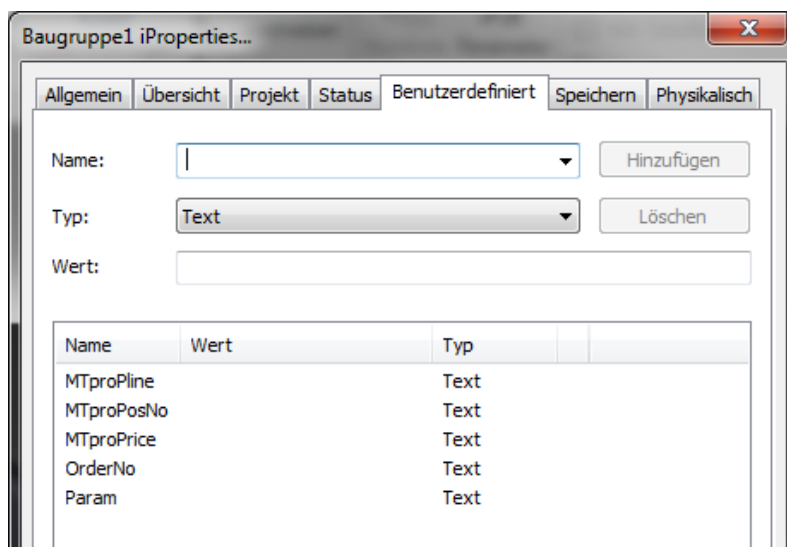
Baugruppe1 iProperties...

X

Allgemein | Übersicht | Projekt | Status | Benutzerdefiniert | Speichern | Physikalisch

Name:

Hinzufügen

Typ: Text

Löschen

Wert:

| Name | Wert | Typ |
|---|---|---|
| MTproPline | | Text |
| MTproPosNo | | Text |
| MTproPrice | | Text |
| OrderNo | | Text |
| Param | | Text |